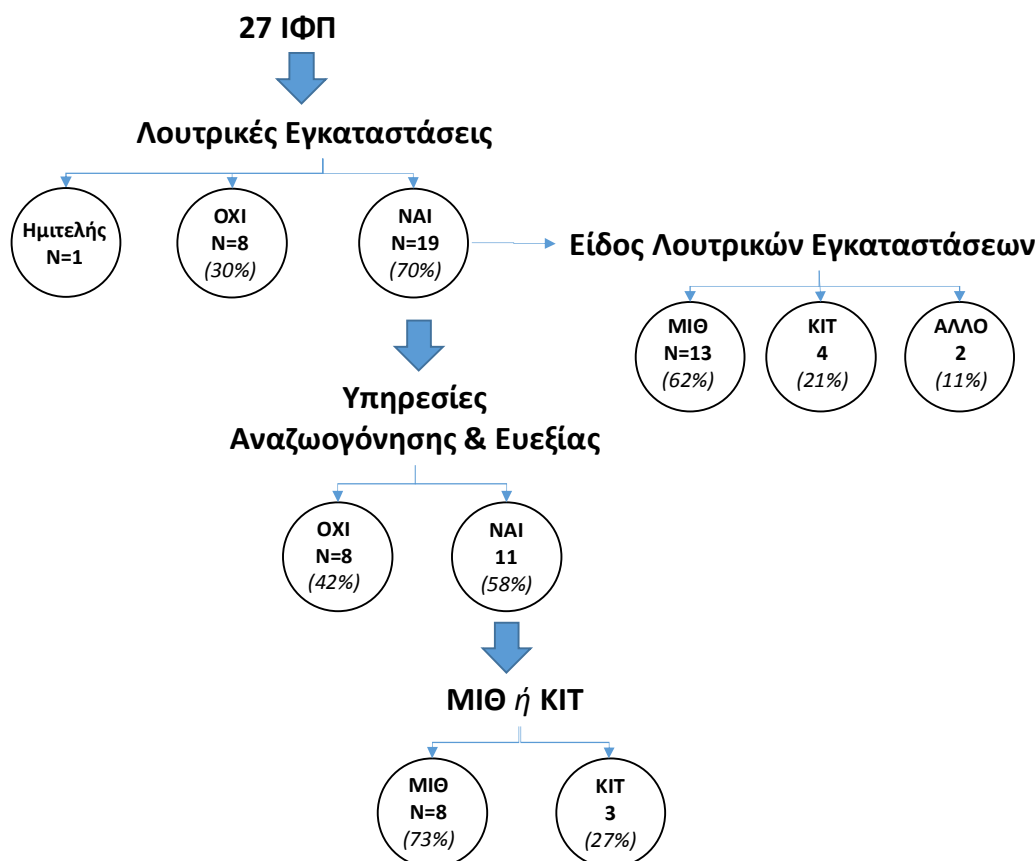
27 ΙΦΠ

Λουτρικές Εγκαταστάσεις

Ημιτελής
N=1

ΟΧΙ
N=8
(30%)

ΝΑΙ
N=19
(70%)

Είδος Λουτρικών Εγκαταστάσεων

ΜΙΘ
N=13
(62%)

ΚΙΤ
4
(21%)

ΑΛΛΟ
2
(11%)

Υπηρεσίες
Αναζωογόνησης & Ευεξίας

ΟΧΙ
N=8
(42%)

ΝΑΙ
11
(58%)

ΜΙΘ ή ΚΙΤ

ΜΙΘ
N=8
(73%)

ΚΙΤ
3
(27%)